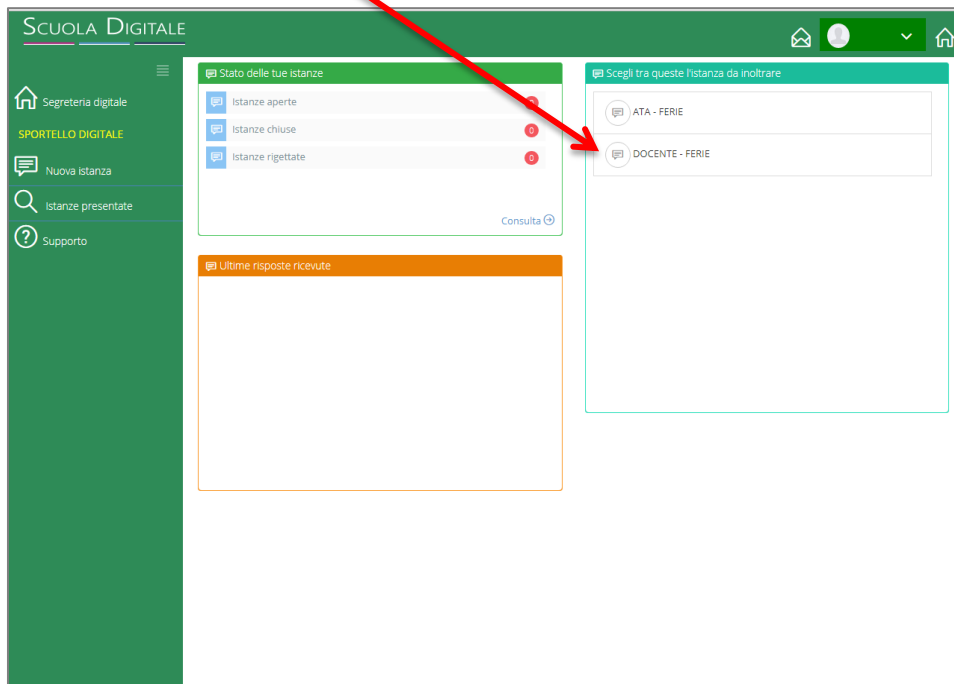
SCUOLA DIGITALE

Segreteria digitale
SPORTELLO DIGITALE
Nuova istanza
Istanze presentate
Supporto

Stato delle tue istanze
Istanze aperte
Istanze chiuse 0
Istanze rigettate 0
Consulta

Ultime risposte ricevute

Scegli tra queste l'istanza da inoltrare
ATA - FERIE
DOCENTE - FERIE